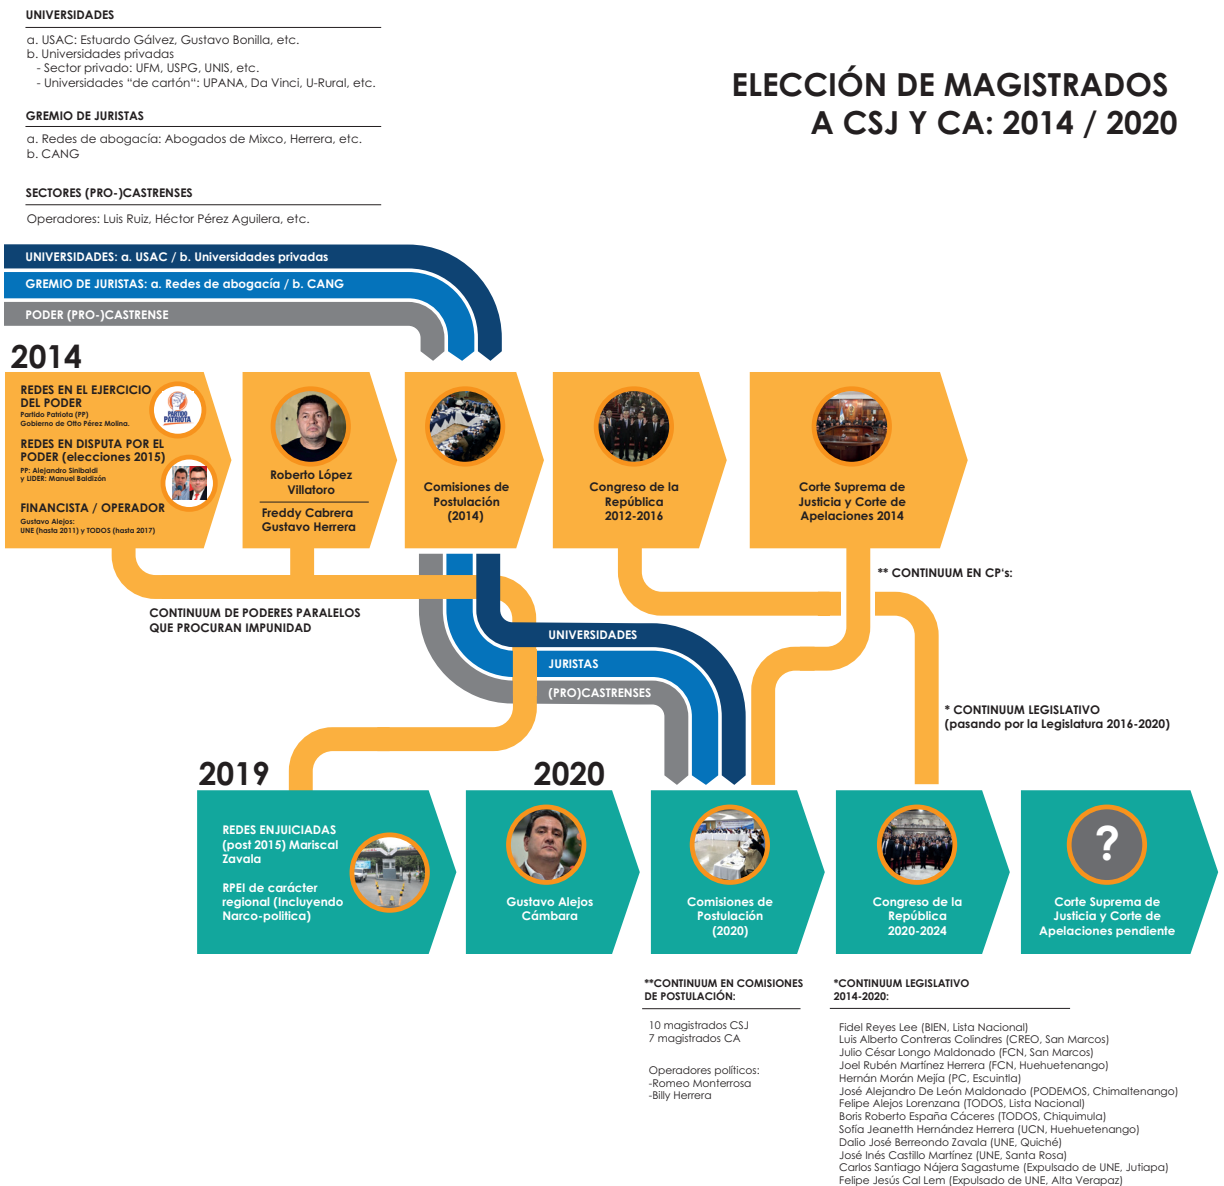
UNIVERSIDADES

a. USAC: Estuardo Gálvez, Gustavo Bonilla, etc.
b. Universidades privadas
- Sector privado: UFM, USPG, UNIS, etc.
- Universidades "de cartón": UPANA, Da Vinci, U-Rural, etc.

GREMIO DE JURISTAS

a. Redes de abogacía: Abogados de Mixco, Herrera, etc.
b. CANG

SECTORES (PRO-)CASTRENSES

Operadores: Luis Ruiz, Héctor Pérez Aguilera, etc.

ELECCIÓN DE MAGISTRADOS A CSJ Y CA: 2014 / 2020

UNIVERSIDADES: a. USAC / b. Universidades privadas
GREMIO DE JURISTAS: a. Redes de abogacía / b. CANG
PODER (PRO-)CASTRENSE

2014

REDES EN EL EJERCICIO DEL PODER
Partido Patriota (PP)
Gobierno de Otto Pérez Molina.

PARTIDO PATRIOTA

REDES EN DISPUTA POR EL PODER (elecciones 2015)
PP: Alejandro Sinibaldi
y LIDER: Manuel Baldizón

FINANCISTA / OPERADOR
Gustavo Alejos:
UNE (hasta 2011) y TODOS (hasta 2017)

Roberto López Villatoro

Freddy Cabrera
Gustavo Herrera

Comisiones de Postulación (2014)

Congreso de la República 2012-2016

Corte Suprema de Justicia y Corte de Apelaciones 2014

** CONTINUUM EN CP's:

CONTINUUM DE PODERES PARALELOS QUE PROCURAN IMPUNIDAD

UNIVERSIDADES
JURISTAS
(PRO)CASTRENSES

* CONTINUUM LEGISLATIVO
(pasando por la Legislatura 2016-2020)

2019

2020

REDES ENJUICIADAS (post 2015) Mariscal Zavala

RPEI de carácter regional (Incluyendo Narco-política)

Gustavo Alejos Cámbara

Comisiones de Postulación (2020)

Congreso de la República 2020-2024

?

Corte Suprema de Justicia y Corte de Apelaciones pendiente

**CONTINUUM EN COMISIONES DE POSTULACIÓN:

10 magistrados CSJ
7 magistrados CA

Operadores políticos:
-Romeo Monterrosa
-Billy Herrera

*CONTINUUM LEGISLATIVO 2014-2020:

Fidel Reyes Lee (BIEN, Lista Nacional)
Luis Alberto Contreras Colindres (CREO, San Marcos)
Julio César Longo Maldonado (FCN, San Marcos)
Joel Rubén Martínez Herrera (FCN, Huehuetenango)
Hernán Morán Mejía (PC, Escuintla)
José Alejandro De León Maldonado (PODEMOS, Chimaltenango)
Felipe Alejos Lorenzana (TODOS, Lista Nacional)
Boris Roberto España Cáceres (TODOS, Chiquimula)
Sofía Jeanetth Hernández Herrera (UCN, Huehuetenango)
Dalio José Berreondo Zavala (UNE, Quiché)
José Inés Castillo Martínez (UNE, Santa Rosa)
Carlos Santiago Nájera Sagastume (Expulsado de UNE, Jutiapa)
Felipe Jesús Cal Lem (Expulsado de UNE, Alta Verapaz)